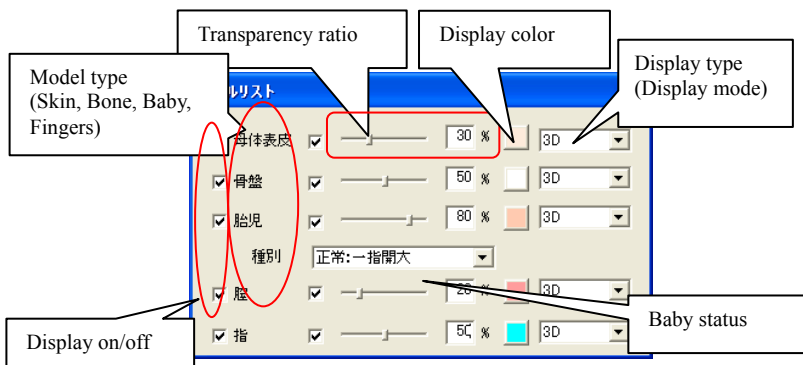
Transparency ratio

Display color

Model type (Skin, Bone, Baby, Fingers)

Display type (Display mode)

ルリスト

母体表皮 30 % 3D

骨盤 50 % 3D

胎児 80 % 3D

種別 正常:一指開大

膣 20 % 3D

指 50 % 3D

Baby status

Display on/off